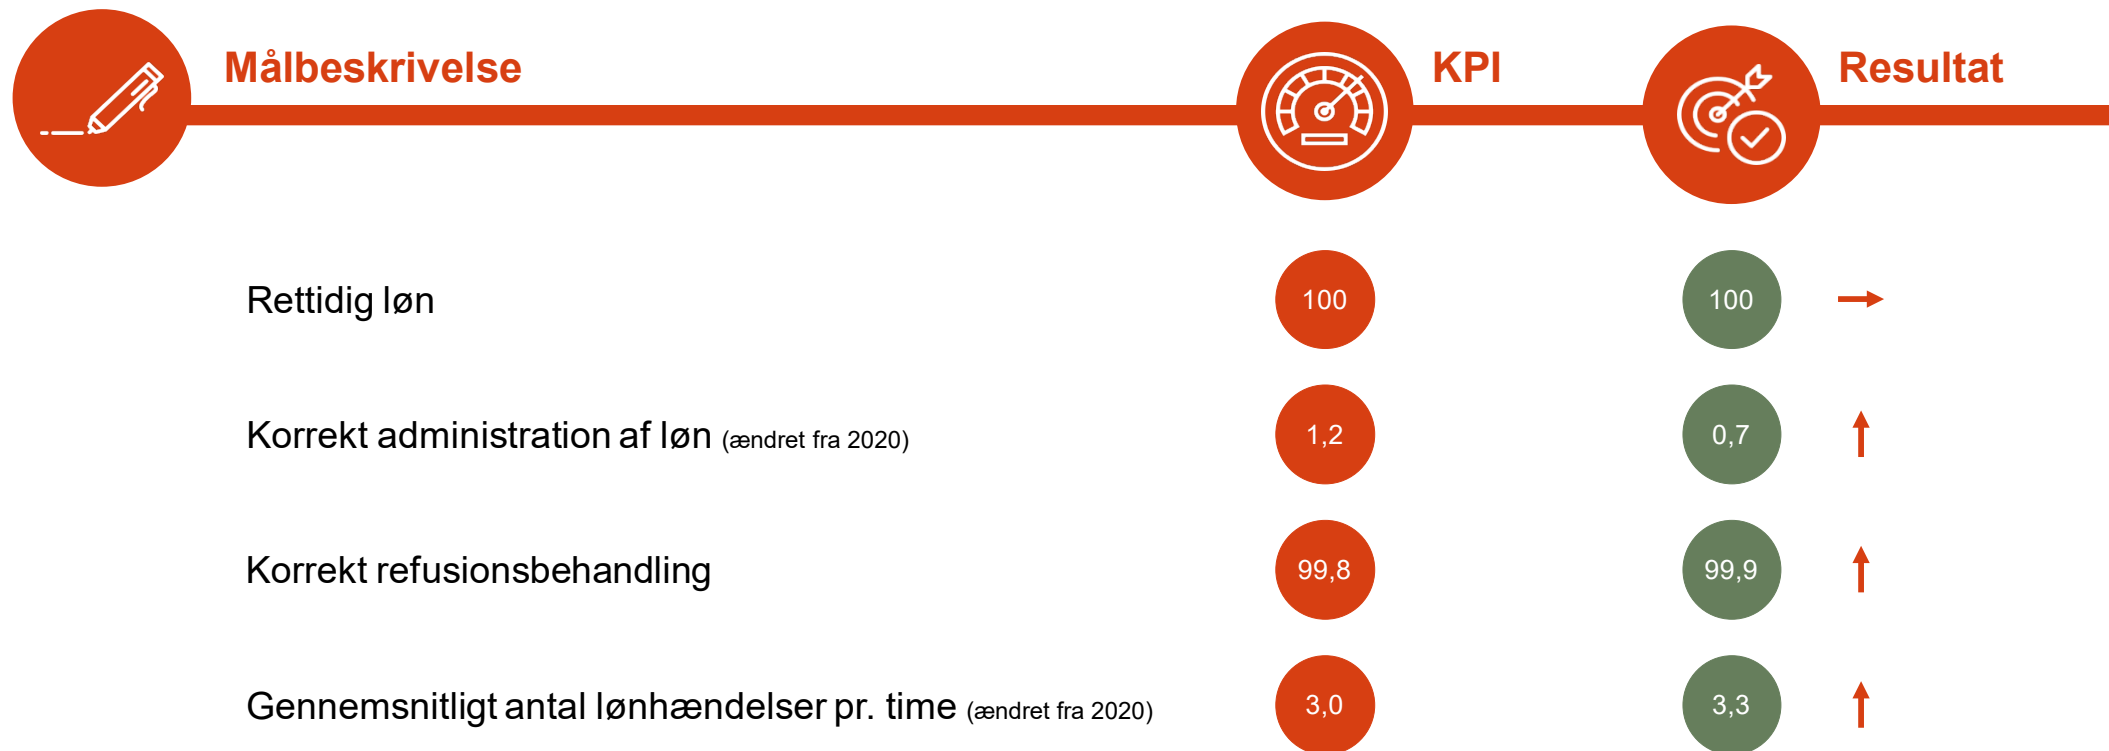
Målbeskrivelse

KPI

Resultat

| Målbeskrivelse | KPI | Resultat |
|---|---|---|
| Rettidig løn | 100 | 100 |
| Korrekt administration af løn (ændret fra 2020) | 1,2 | 0,7 |
| Korrekt refusionsbehandling | 99,8 | 99,9 |
| Gennemsnitligt antal lønhændelser pr. time (ændret fra 2020) | 3,0 | 3,3 |